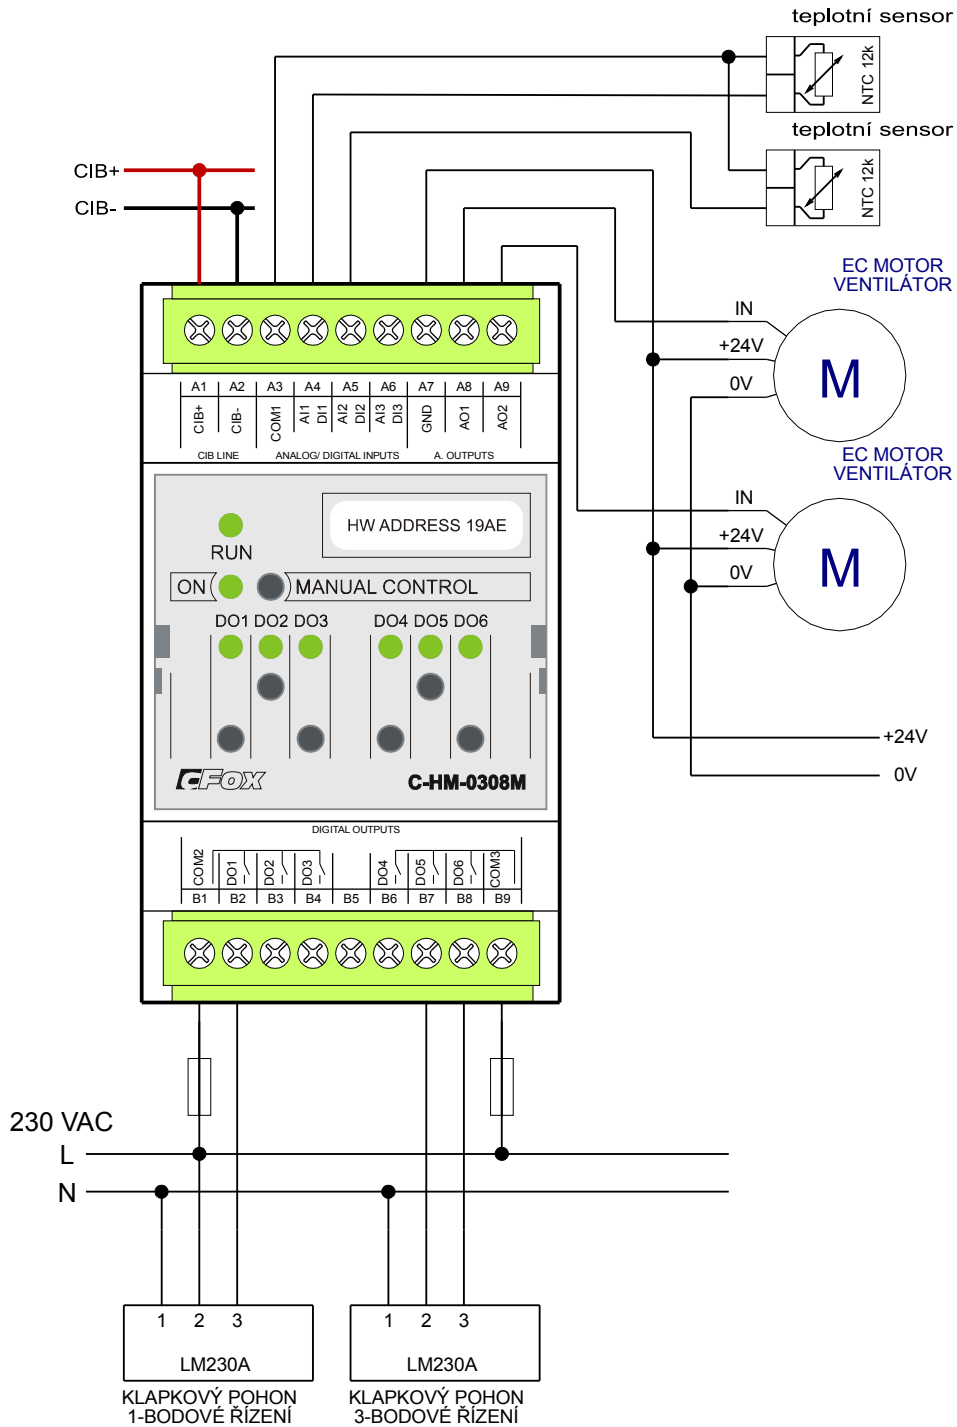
teplotní sensor

NTC 12k

teplotní sensor

NTC 12k

CIB+

CIB-

EC MOTOR VENTILÁTOR

IN

+24V

0V

M

EC MOTOR VENTILÁTOR

IN

+24V

0V

M

+24V

0V

A1 A2 A3 A4 A5 A6 A7 A8 A9

CIB+ CIB- COM1 AI1 DI1 AI2 DI2 AI3 DI3 GND AO1 AO2

CIB LINE ANALOG/ DIGITAL INPUTS A. OUTPUTS

HW ADDRESS 19AE

RUN

ON MANUAL CONTROL

DO1 DO2 DO3 DO4 DO5 DO6

CFOX

C-HM-0308M

DIGITAL OUTPUTS

COM2 DO1 DO2 DO3 DO4 DO5 DO6 COM3

B1 B2 B3 B4 B5 B6 B7 B8 B9

230 VAC

L

N

1 2 3

LM230A

KLAPKOVÝ POHON 1-BODOVÉ ŘÍZENÍ

1 2 3

LM230A

KLAPKOVÝ POHON 3-BODOVÉ ŘÍZENÍ